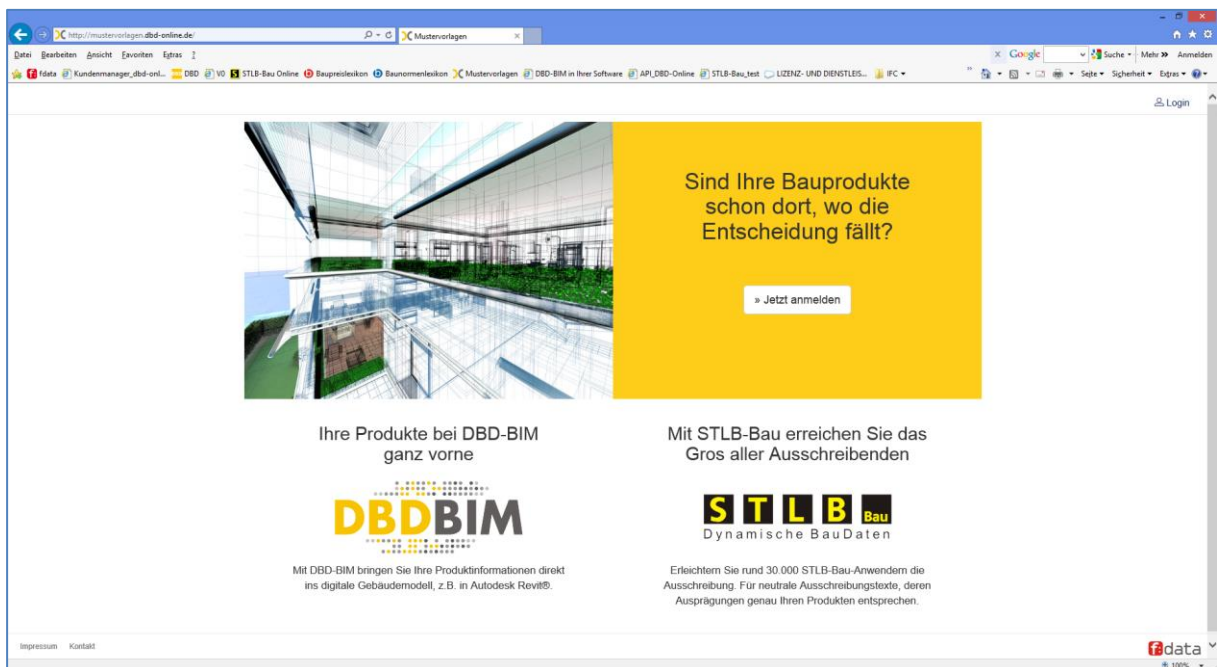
http://mustervorlagen.dbd-online.de/

Mustervorlagen

Datei Bearbeiten Ansicht Favoriten Extras ?

fdata Kundenmanager_dbd-onl... DBD V0 STLB-Bau Online Baupreislexikon Baunormenlexikon Mustervorlagen DBD-BIM in Ihrer Software API_DBD-Online STLB-Bau_test LIZENZ- UND DIENSTLEIS... IFC

Google Suche Mehr » Anmelden

Seite Sicherheit Extras

Login

Sind Ihre Bauprodukte schon dort, wo die Entscheidung fällt?

» Jetzt anmelden

Ihre Produkte bei DBD-BIM ganz vorne

DBDBIM

Mit DBD-BIM bringen Sie Ihre Produktinformationen direkt ins digitale Gebäudemodell, z.B. in Autodesk Revit®.

Mit STLB-Bau erreichen Sie das Gros aller Ausschreibenden

S T L B Bau
Dynamische BauDaten

Erleichtern Sie rund 30.000 STLB-Bau-Anwendern die Ausschreibung. Für neutrale Ausschreibungstexte, deren Ausprägungen genau Ihren Produkten entsprechen.

Impressum Kontakt

fdata

100%